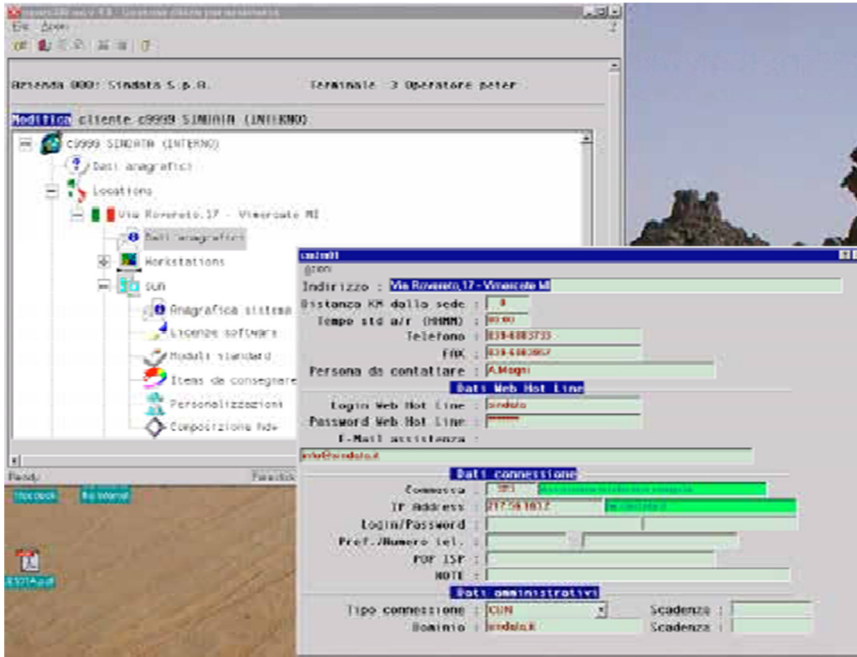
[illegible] - Gestione clienti per assistenza
File Azioni

Azienda 000: Sindata S.p.A. Terminale :3 Operatore peter

Modifica cliente c9999 SINDATA (INTERNO)
c9999 SINDATA (INTERNO)
Dati anagrafici
Locations
Via Rovereto,17 - Vimercate MI
Dati anagrafici
Workstations
CUN
Anagrafica sistema
Licenze software
Moduli standard
Items da consegnare
Personalizzazioni
Composizione hdw

Ready

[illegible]
Azioni
Indirizzo : Via Rovereto,17 - Vimercate MI
Distanza KM dalla sede : 8
Tempo std a/r (HHMM) : 00:00
Telefono : 039-6083733
FAX : 039-6083857
Persona da contattare : A.Magni
Dati Web Hot Line
Login Web Hot Line : sindata
Password Web Hot Line : ******
E-Mail assistenza :
info@sindata.it
Dati connessione
Commessa : 393 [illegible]
IP Address : 217.59.103.2 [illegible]
Login/Password :
Pref./Numero tel. :
POP ISP :
NOTE :
Dati amministrativi
Tipo connessione : CUN Scadenza :
Dominio : sindata.it Scadenza :